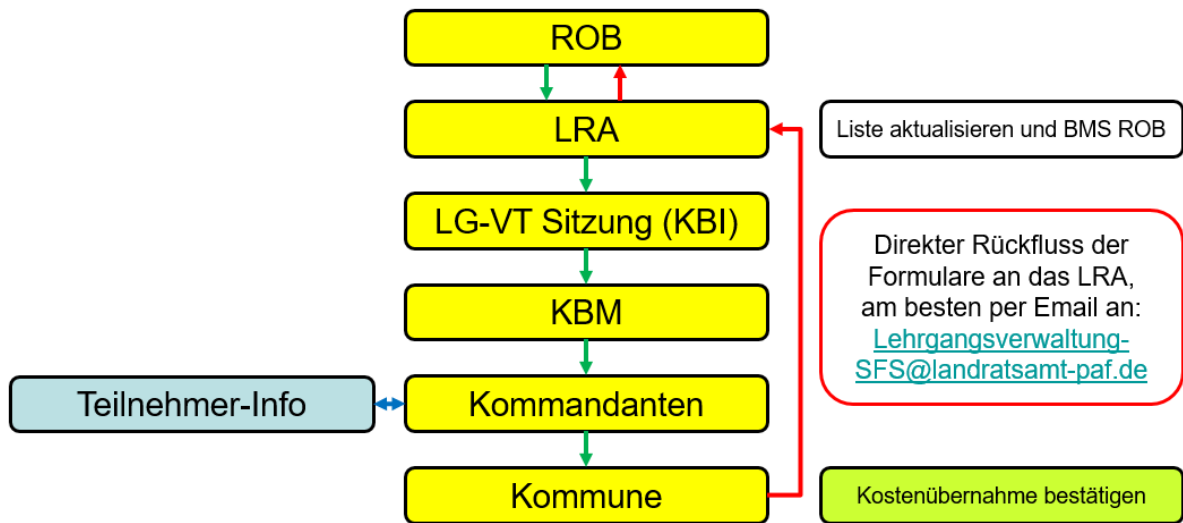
ROB

LRA

Liste aktualisieren und BMS ROB

LG-VT Sitzung (KBI)

Direkter Rückfluss der Formulare an das LRA, am besten per Email an: Lehrgangsverwaltung-SFS@landratsamt-paf.de

KBM

Teilnehmer-Info

Kommandanten

Kommune

Kostenübernahme bestätigen